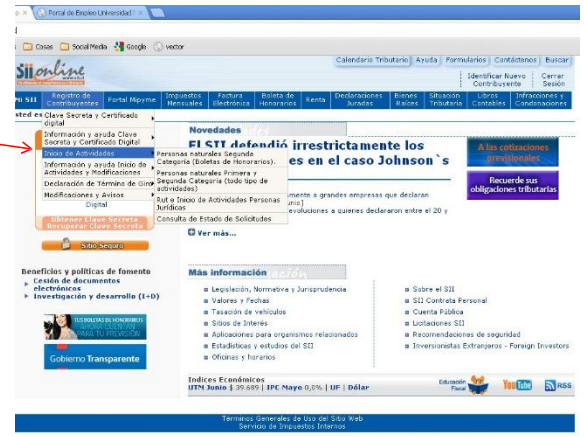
Portal de Empleo Universidad

Casas Social Media Google vector

Calendario Tributario | Ayuda | Formularios | Contáctenos | Buscar

Siionline

Identificar Nuevo Contribuyente | Cerrar Sesión

Mi SII | Registro de Contribuyentes | Portal Mipyme | Impuestos Mensuales | Factura Electrónica | Boleta de Honorarios | Renta | Declaraciones Juradas | Bienes Raíces | Situación Tributaria | Libros Contables | Infracciones y Condonaciones

Usted es

Clave Secreta y Certificado digital

Información y ayuda Clave Secreta y Certificado Digital

Inicio de Actividades

Información y ayuda Inicio de Actividades y Modificaciones

Declaración de Término de Giro

Modificaciones y Avisos

Digital

Obtener Clave Secreta
Recuperar Clave Secreta

Sitio Seguro

Personas naturales Segunda Categoría (Boletas de Honorarios).

Personas naturales Primera y Segunda Categoría (todo tipo de actividades)

Rut e Inicio de Actividades Personas Jurídicas

Consulta de Estado de Solicitudes

Novedades

El SII defendió irrestrictamente los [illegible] es en el caso Johnson`s

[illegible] mente a grandes empresas que declaran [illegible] unio) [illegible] evoluciones a quienes declararon entre el 20 y

Ver más...

A las cotizaciones previsionales

Recuerde sus obligaciones tributarias

Beneficios y políticas de fomento
Cesión de documentos electrónicos
Investigación y desarrollo (I+D)

TUS BOLETAS DE HONORARIOS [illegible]

Gobierno Transparente

Más información

Legislación, Normativa y Jurisprudencia
Valores y Fechas
Tasación de vehículos
Sitios de Interés
Aplicaciones para organismos relacionados
Estadísticas y estudios del SII
Oficinas y horarios

Sobre el SII
SII Contrata Personal
Cuenta Pública
Licitaciones SII
Recomendaciones de seguridad
Inversionistas Extranjeros - Foreign Investors

Indices Económicos
UTM Junio | 39.689 | IPC Mayo 0,5% | UF | Dólar

Educación Fiscal

YouTube

RSS

Términos Generales de Uso del Sitio Web
Servicio de Impuestos Internos